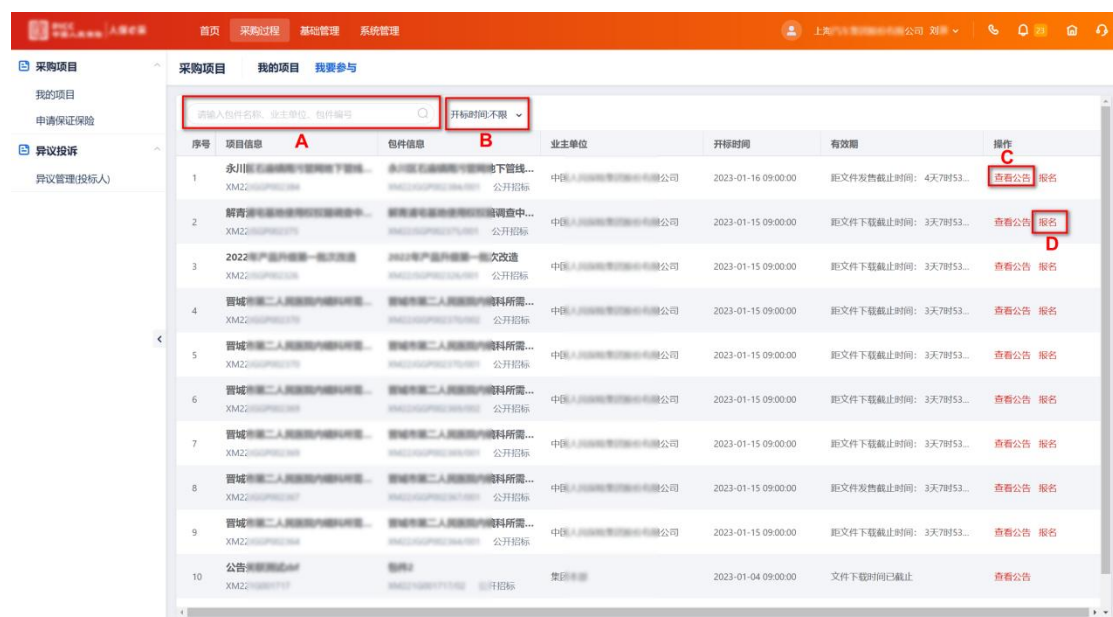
首页 采购过程 基础管理 系统管理

上海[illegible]公司 刘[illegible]

采购项目
我的项目
申请保证保险
异议投诉
异议管理(投标人)

采购项目 我的项目 我要参与

请输入包件名称、业主单位、包件编号

A

开标时间:不限

B

| 序号 | 项目信息 | 包件信息 | 业主单位 | 开标时间 | 有效期 | 操作 |
|---|---|---|---|---|---|---|
| 1 | 永川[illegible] XM22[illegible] | 永川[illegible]地下管线... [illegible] 公开招标 | 中国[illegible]公司 | 2023-01-16 09:00:00 | 距文件发售截止时间：4天7时53... | 查看公告 报名 |
| 2 | 解青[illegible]调查中... XM22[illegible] | 解青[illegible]调查中... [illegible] 公开招标 | 中国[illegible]公司 | 2023-01-15 09:00:00 | 距文件下载截止时间：3天7时53... | 查看公告 报名 |
| 3 | 2022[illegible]次改造 XM22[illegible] | 2022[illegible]次改造 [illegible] 公开招标 | 中国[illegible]公司 | 2023-01-15 09:00:00 | 距文件下载截止时间：3天7时53... | 查看公告 报名 |
| 4 | 晋城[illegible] XM22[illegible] | 晋城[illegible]科所需... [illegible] 公开招标 | 中国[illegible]公司 | 2023-01-15 09:00:00 | 距文件下载截止时间：3天7时53... | 查看公告 报名 |
| 5 | 晋城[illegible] XM22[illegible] | 晋城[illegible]科所需... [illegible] 公开招标 | 中国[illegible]公司 | 2023-01-15 09:00:00 | 距文件下载截止时间：3天7时53... | 查看公告 报名 |
| 6 | 晋城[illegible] XM22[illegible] | 晋城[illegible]科所需... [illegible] 公开招标 | 中国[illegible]公司 | 2023-01-15 09:00:00 | 距文件下载截止时间：3天7时53... | 查看公告 报名 |
| 7 | 晋城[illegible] XM22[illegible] | 晋城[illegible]科所需... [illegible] 公开招标 | 中国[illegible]公司 | 2023-01-15 09:00:00 | 距文件下载截止时间：3天7时53... | 查看公告 报名 |
| 8 | 晋城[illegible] XM22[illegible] | 晋城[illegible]科所需... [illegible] 公开招标 | 中国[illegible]公司 | 2023-01-15 09:00:00 | 距文件发售截止时间：3天7时53... | 查看公告 报名 |
| 9 | 晋城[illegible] XM22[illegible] | 晋城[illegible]科所需... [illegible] 公开招标 | 中国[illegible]公司 | 2023-01-15 09:00:00 | 距文件下载截止时间：3天7时53... | 查看公告 报名 |
| 10 | 公告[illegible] XM22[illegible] | 包件2 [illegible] 公开招标 | 集团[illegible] | 2023-01-04 09:00:00 | 文件下载时间已截止 | 查看公告 |

C
D